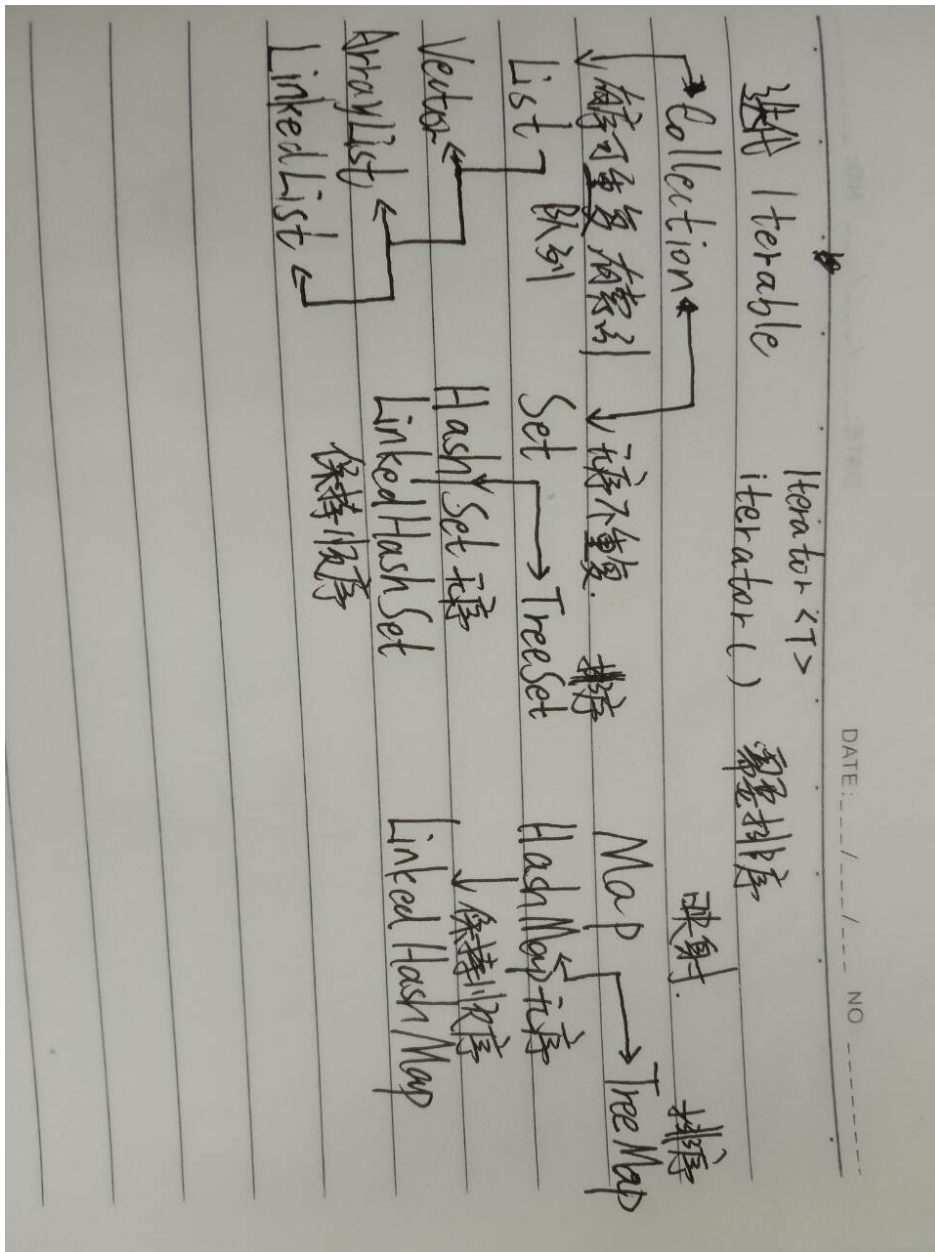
DATE: __/__/__ NO. ______

迭代 Iterable        Iterator<T>
                     iterator()   整型排序

Collection                        映射
有序可重复有索引        元素不重复.  排序    Map      排序
List  队列            Set → TreeSet      HashMap 无序 → TreeMap
Vector               HashSet 无序        ↓ 保持顺序
ArrayList            LinkedHashSet       LinkedHashMap
LinkedList           保持顺序